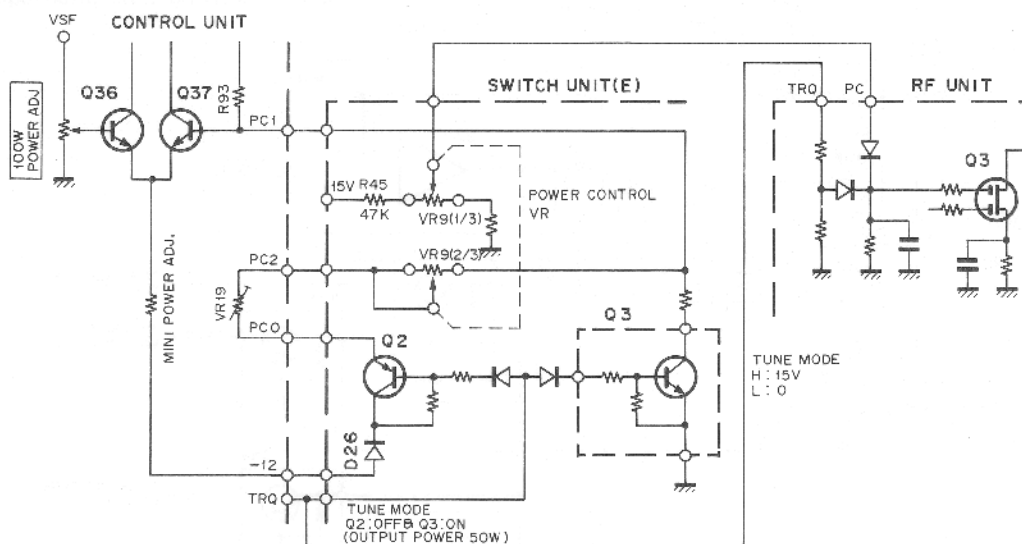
VSF
CONTROL UNIT
100W POWER ADJ
Q36
Q37
R93
PC1
SWITCH UNIT(E)
TRQ
PC
RF UNIT
15V
R45
47K
VR9(1/3)
POWER CONTROL VR
Q3
PC2
VR9(2/3)
VR19
MINI POWER ADJ.
PC0
Q2
Q3
TUNE MODE
H: 15V
L: 0
D26
-12
TRQ
TUNE MODE
Q2: OFF & Q3: ON
(OUTPUT POWER 50W)